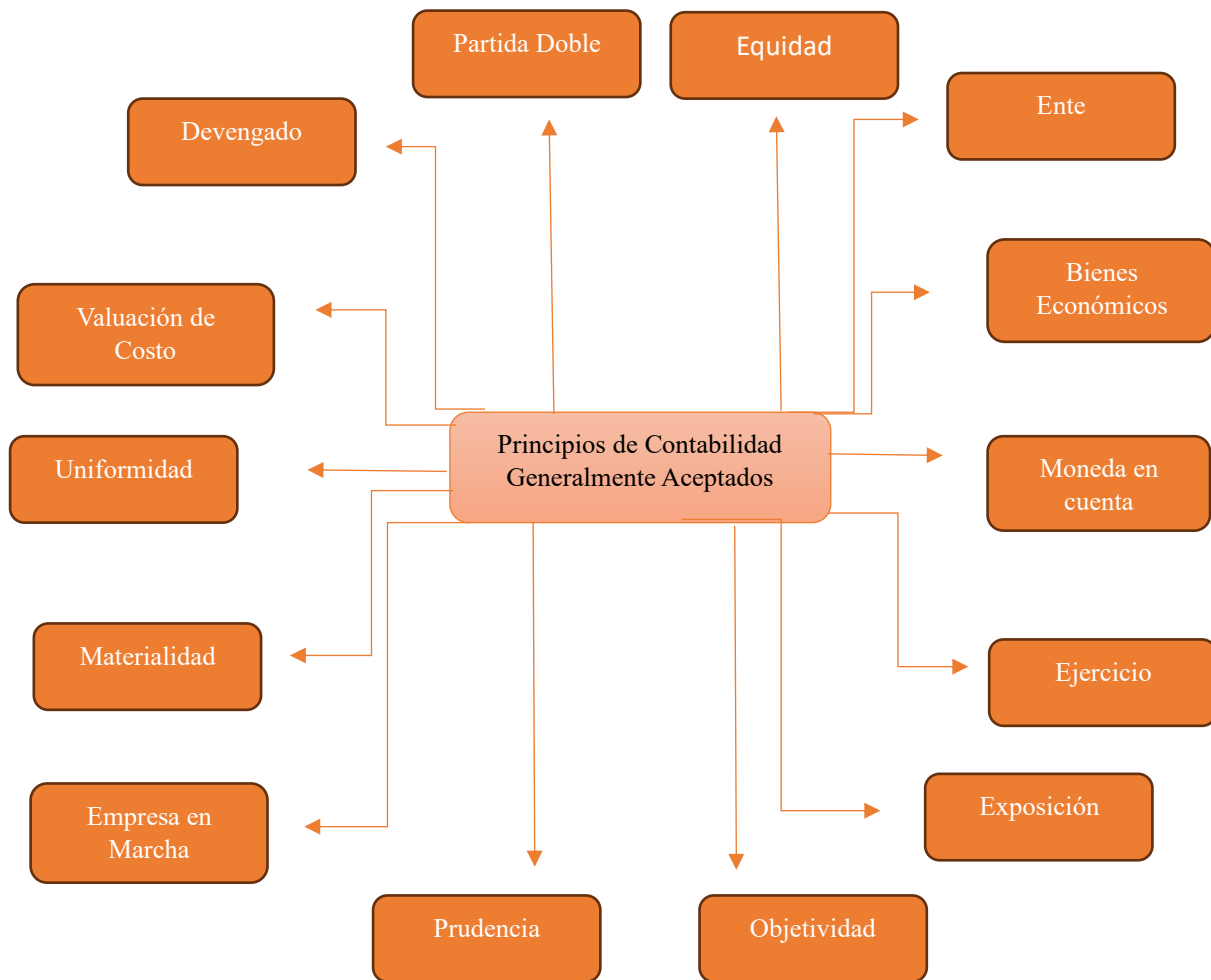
Partida Doble

Equidad

Devengado

Ente

Bienes Económicos

Valuación de Costo

Principios de Contabilidad Generalmente Aceptados

Uniformidad

Moneda en cuenta

Materialidad

Ejercicio

Empresa en Marcha

Exposición

Prudencia

Objetividad